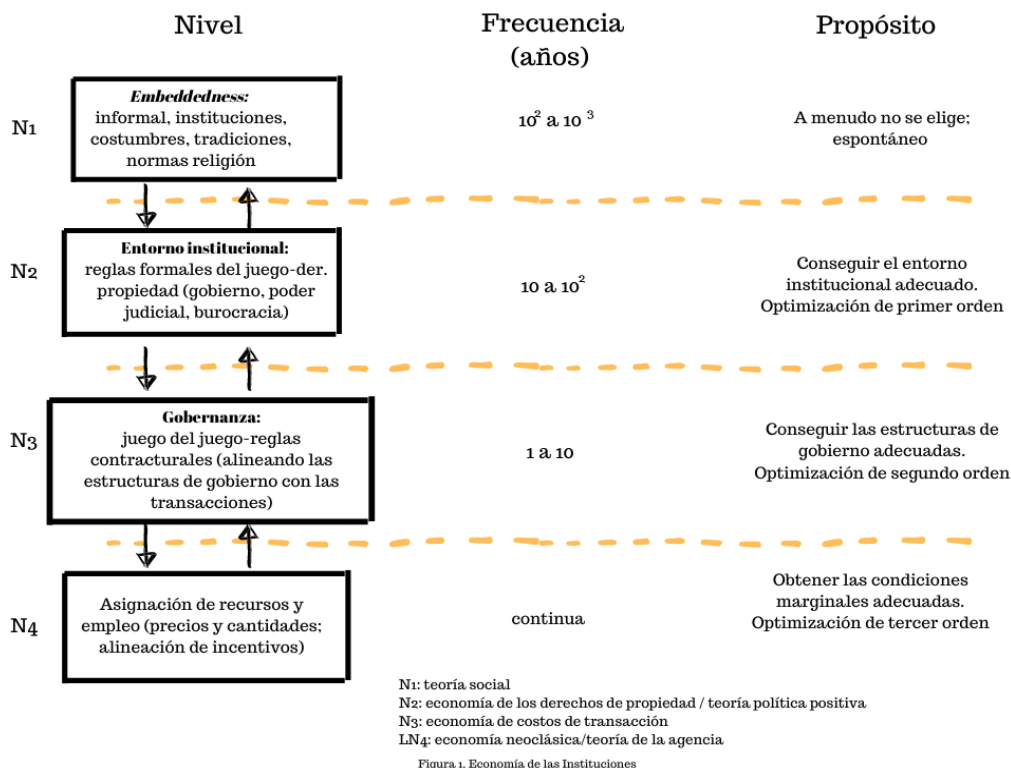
Nivel

Frecuencia (años)

Propósito

N1

*Embeddedness:* informal, instituciones, costumbres, tradiciones, normas religión

$10^2$ a $10^3$

A menudo no se elige; espontáneo

N2

**Entorno institucional:** reglas formales del juego-der. propiedad (gobierno, poder judicial, burocracia)

10 a $10^2$

Conseguir el entorno institucional adecuado. Optimización de primer orden

N3

**Gobernanza:** juego del juego-reglas contractuales (alineando las estructuras de gobierno con las transacciones)

1 a 10

Conseguir las estructuras de gobierno adecuadas. Optimización de segundo orden

N4

Asignación de recursos y empleo (precios y cantidades; alineación de incentivos)

continua

Obtener las condiciones marginales adecuadas. Optimización de tercer orden

N1: teoría social
N2: economía de los derechos de propiedad / teoría política positiva
N3: economía de costos de transacción
LN4: economía neoclásica/teoría de la agencia

Figura 1. Economía de las Instituciones